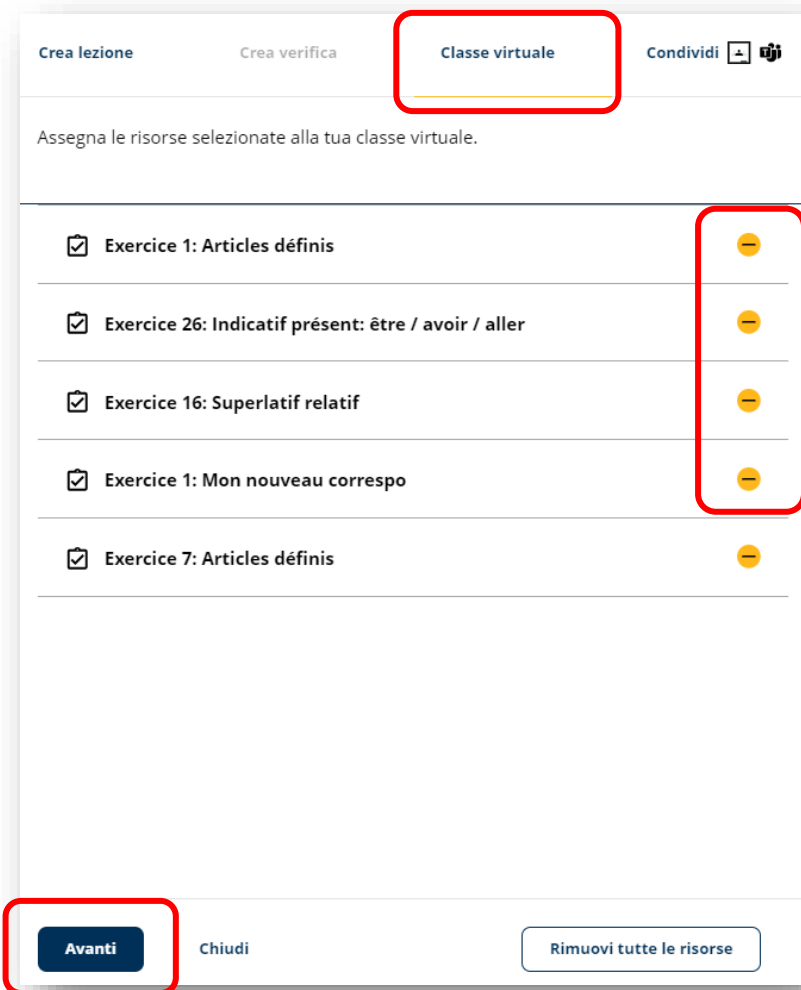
Crea lezione
Crea verifica
Classe virtuale
Condividi

Assegna le risorse selezionate alla tua classe virtuale.

Exercice 1: Articles définis

Exercice 26: Indicatif présent: être / avoir / aller

Exercice 16: Superlatif relatif

Exercice 1: Mon nouveau correspo

Exercice 7: Articles définis

Avanti
Chiudi
Rimuovi tutte le risorse